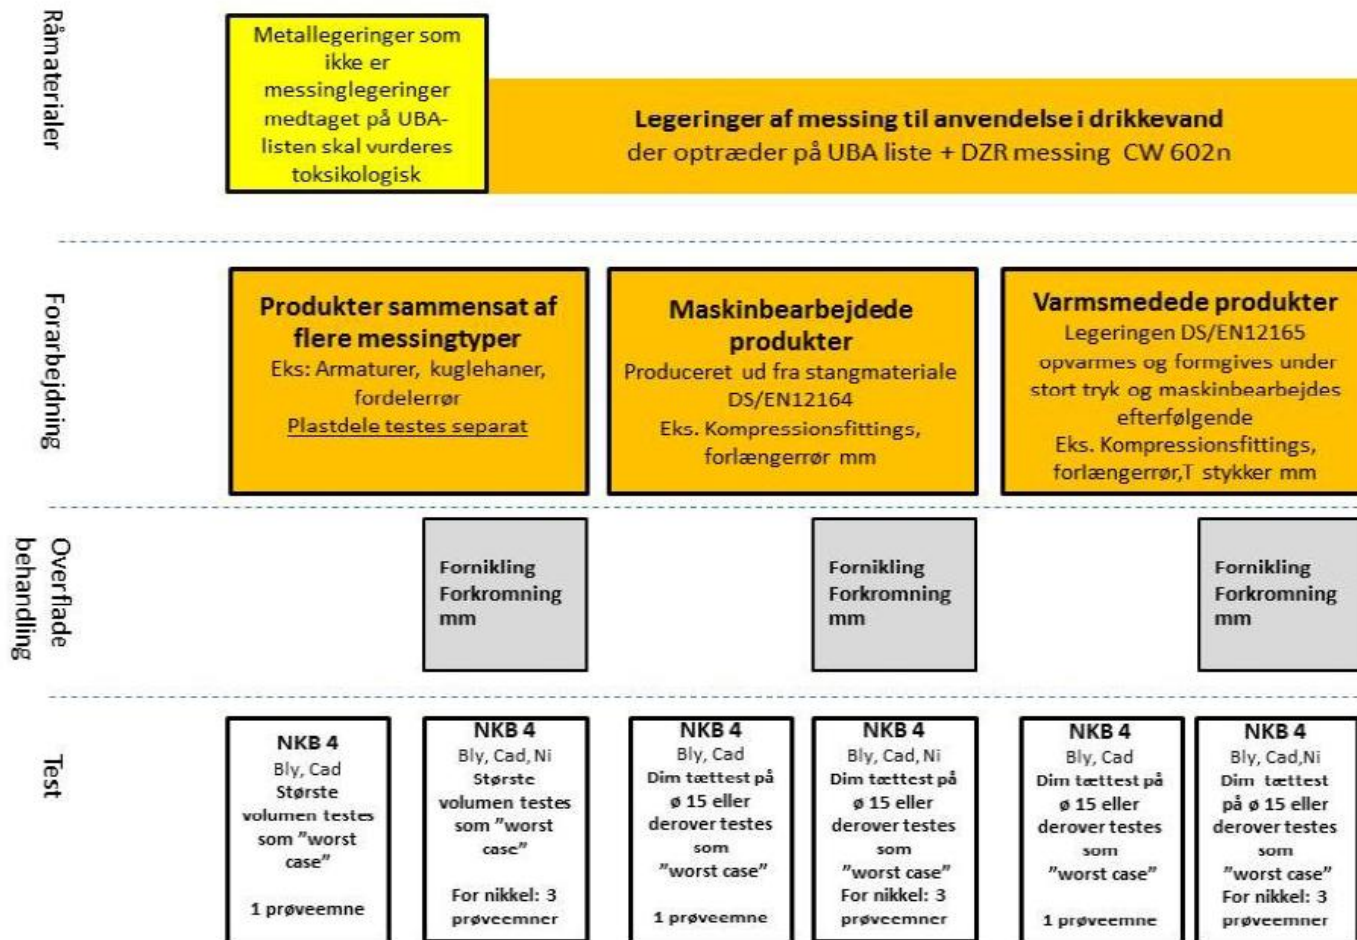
Råmaterialer

Metallegeringer som ikke er messinglegeringer medtaget på UBA-listen skal vurderes toksikologisk

**Legeringer af messing til anvendelse i drikkevand**
der optræder på UBA liste + DZR messing CW 602n

Forarbejdning

**Produkter sammensat af flere messingtyper**
Eks: Armaturer, kuglehaner, fordelerrør
Plastdele testes separat

**Maskinbearbejdede produkter**
Produceret ud fra stangmateriale DS/EN12164
Eks. Kompressionsfittings, forlængerrør mm

**Varmsmedede produkter**
Legeringen DS/EN12165 opvarmes og formgives under stort tryk og maskinbearbejdes efterfølgende
Eks. Kompressionsfittings, forlængerrør,T stykker mm

Overflade behandling

Fornikling
Forkromning
mm

Fornikling
Forkromning
mm

Fornikling
Forkromning
mm

Test

NKB 4
Bly, Cad
Største volumen testes som "worst case"
1 prøveemne

NKB 4
Bly, Cad, Ni
Største volumen testes som "worst case"
For nikkel: 3 prøveemner

NKB 4
Bly, Cad
Dim tættest på ø 15 eller derover testes som "worst case"
1 prøveemne

NKB 4
Bly, Cad, Ni
Dim tættest på ø 15 eller derover testes som "worst case"
For nikkel: 3 prøveemner

NKB 4
Bly, Cad
Dim tættest på ø 15 eller derover testes som "worst case"
1 prøveemne

NKB 4
Bly, Cad,Ni
Dim tættest på ø 15 eller derover testes som "worst case"
For nikkel: 3 prøveemner